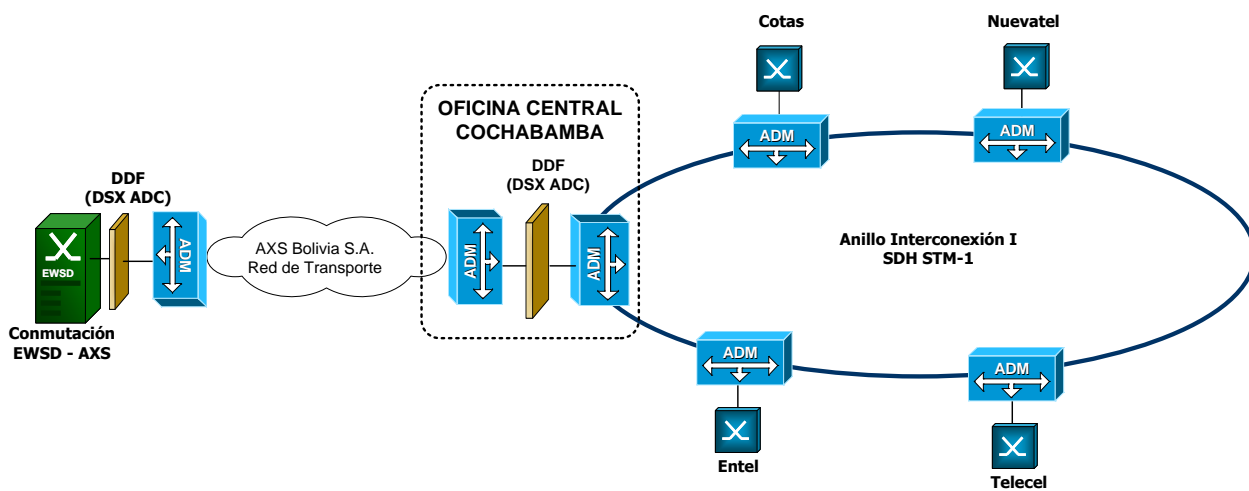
Cotas

Nuevatel

OFICINA CENTRAL COCHABAMBA

ADM

ADM

DDF (DSX ADC)

DDF (DSX ADC)

EWSD

ADM

AXS Bolivia S.A. Red de Transporte

ADM

ADM

Anillo Interconexión I SDH STM-1

Conmutación EWSD - AXS

ADM

ADM

Entel

Telecel